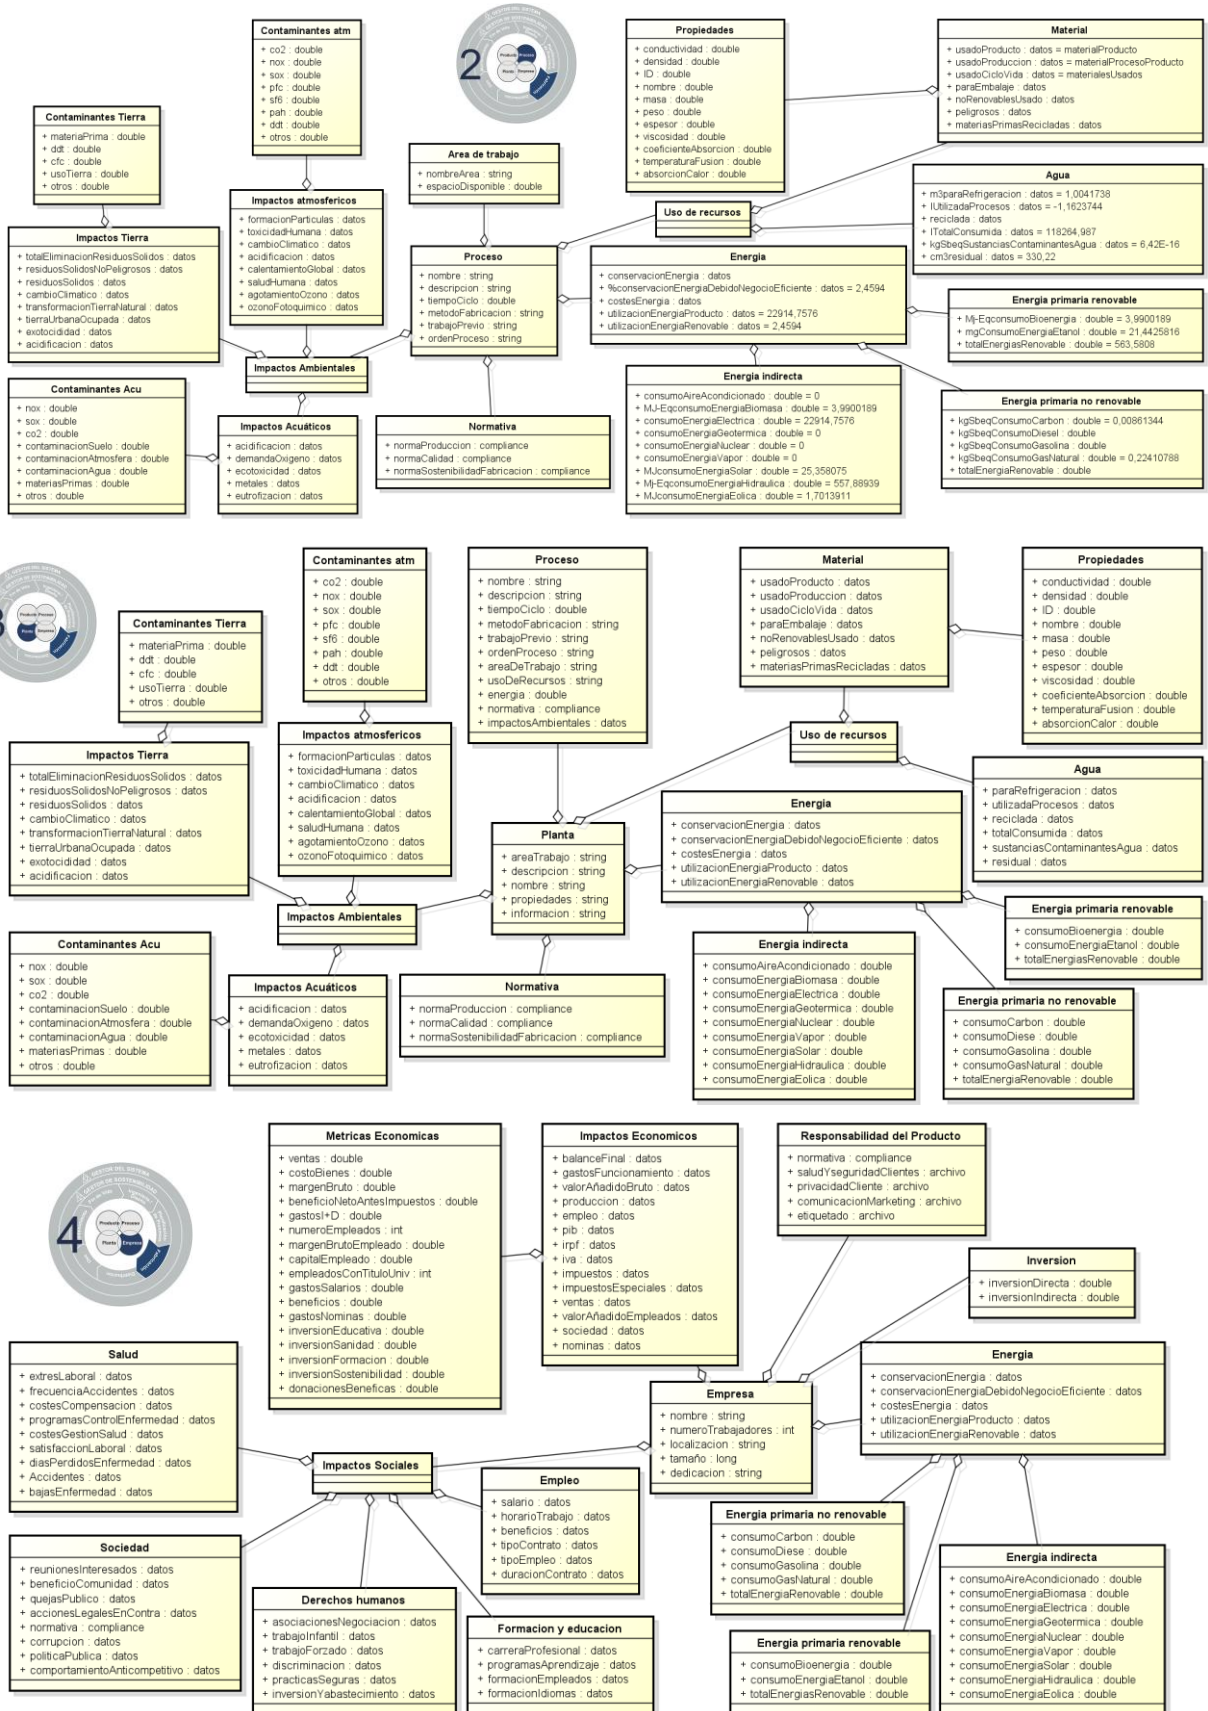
2

Contaminantes atm
+ co2 : double
+ nox : double
+ sox : double
+ pfc : double
+ sf6 : double
+ pah : double
+ ddt : double
+ otros : double

Propiedades
+ conductividad : double
+ densidad : double
+ ID : double
+ nombre : double
+ masa : double
+ peso : double
+ espesor : double
+ viscosidad : double
+ coeficienteAbsorcion : double
+ temperaturaFusion : double
+ absorcionCalor : double

Material
+ usadoProducto : datos = materialProducto
+ usadoProduccion : datos = materialProcesoProducto
+ usadoCicloVida : datos = materialesUsados
+ paraEmbalaje : datos
+ noRenovablesUsado : datos
+ peligrosos : datos
+ materiasPrimasRecicladas : datos

Contaminantes Tierra
+ materiaPrima : double
+ ddt : double
+ cfc : double
+ usoTierra : double
+ otros : double

Area de trabajo
+ nombreArea : string
+ espacioDisponible : double

Agua
+ m3paraRefrigeracion : datos = 1,0041738
+ lUtilizadaProcesos : datos = -1,1623744
+ reciclada : datos
+ lTotalConsumida : datos = 118264,987
+ kgSbeqSustanciasContaminantesAgua : datos = 6,42E-16
+ cm3residual : datos = 330,22

Impactos atmosfericos
+ formacionParticulas : datos
+ toxicidadHumana : datos
+ cambioClimatico : datos
+ acidificacion : datos
+ calentamientoGlobal : datos
+ saludHumana : datos
+ agotamientoOzono : datos
+ ozonoFotoquimico : datos

Uso de recursos

Impactos Tierra
+ totalEliminacionResiduosSolidos : datos
+ residuosSolidosNoPeligrosos : datos
+ residuosSolidos : datos
+ cambioClimatico : datos
+ transformacionTierraNatural : datos
+ tierraUrbanaOcupada : datos
+ exotocidicidad : datos
+ acidificacion : datos

Proceso
+ nombre : string
+ descripcion : string
+ tiempoCiclo : double
+ metodoFabricacion : string
+ trabajoPrevio : string
+ ordenProceso : string

Energia
+ conservacionEnergia : datos
+ %conservacionEnergiaDebidoNegocioEficiente : datos = 2,4594
+ costesEnergia : datos
+ utilizacionEnergiaProducto : datos = 22914,7576
+ utilizacionEnergiaRenovable : datos = 2,4594

Energia primaria renovable
+ MJ-EqconsumoBioenergia : double = 3,9900189
+ mgConsumoEnergiaEtanol : double = 21,4425816
+ totalEnergiasRenovable : double = 563,5808

Impactos Ambientales

Contaminantes Acu
+ nox : double
+ sox : double
+ co2 : double
+ contaminacionSuelo : double
+ contaminacionAtmosfera : double
+ contaminacionAgua : double
+ materiasPrimas : double
+ otros : double

Energia indirecta
+ consumoAireAcondicionado : double = 0
+ MJ-EqconsumoEnergiaBiomasa : double = 3,9900189
+ consumoEnergiaElectrica : double = 22914,7576
+ consumoEnergiaGeotermica : double = 0
+ consumoEnergiaNuclear : double = 0
+ consumoEnergiaVapor : double = 0
+ MJconsumoEnergiaSolar : double = 25,358075
+ MJ-EqconsumoEnergiaHidraulica : double = 557,88939
+ MJconsumoEnergiaEolica : double = 1,7013911

Energia primaria no renovable
+ kgSbeqConsumoCarbon : double = 0,00861344
+ kgSbeqConsumoDiesel : double
+ kgSbeqConsumoGasolina : double
+ kgSbeqConsumoGasNatural : double = 0,22410788
+ totalEnergiaRenovable : double

Impactos Acuáticos
+ acidificacion : datos
+ demandaOxigeno : datos
+ ecotoxicidad : datos
+ metales : datos
+ eutrofizacion : datos

Normativa
+ normaProduccion : compliance
+ normaCalidad : compliance
+ normaSostenibilidadFabricacion : compliance

Contaminantes atm
+ co2 : double
+ nox : double
+ sox : double
+ pfc : double
+ sf6 : double
+ pah : double
+ ddt : double
+ otros : double

Proceso
+ nombre : string
+ descripcion : string
+ tiempoCiclo : double
+ metodoFabricacion : string
+ trabajoPrevio : string
+ ordenProceso : string
+ areaDeTrabajo : string
+ usoDeRecursos : string
+ energia : double
+ normativa : compliance
+ impactosAmbientales : datos

Material
+ usadoProducto : datos
+ usadoProduccion : datos
+ usadoCicloVida : datos
+ paraEmbalaje : datos
+ noRenovablesUsado : datos
+ peligrosos : datos
+ materiasPrimasRecicladas : datos

Propiedades
+ conductividad : double
+ densidad : double
+ ID : double
+ nombre : double
+ masa : double
+ peso : double
+ espesor : double
+ viscosidad : double
+ coeficienteAbsorcion : double
+ temperaturaFusion : double
+ absorcionCalor : double

Contaminantes Tierra
+ materiaPrima : double
+ ddt : double
+ cfc : double
+ usoTierra : double
+ otros : double

Impactos atmosfericos
+ formacionParticulas : datos
+ toxicidadHumana : datos
+ cambioClimatico : datos
+ acidificacion : datos
+ calentamientoGlobal : datos
+ saludHumana : datos
+ agotamientoOzono : datos
+ ozonoFotoquimico : datos

Uso de recursos

Impactos Tierra
+ totalEliminacionResiduosSolidos : datos
+ residuosSolidosNoPeligrosos : datos
+ residuosSolidos : datos
+ cambioClimatico : datos
+ transformacionTierraNatural : datos
+ tierraUrbanaOcupada : datos
+ exotocidicidad : datos
+ acidificacion : datos

Agua
+ paraRefrigeracion : datos
+ utilizadaProcesos : datos
+ reciclada : datos
+ totalConsumida : datos
+ sustanciasContaminantesAgua : datos
+ residual : datos

Energia
+ conservacionEnergia : datos
+ conservacionEnergiaDebidoNegocioEficiente : datos
+ costesEnergia : datos
+ utilizacionEnergiaProducto : datos
+ utilizacionEnergiaRenovable : datos

Planta
+ areaTrabajo : string
+ descripcion : string
+ nombre : string
+ propiedades : string
+ informacion : string

Impactos Ambientales

Energia primaria renovable
+ consumoBioenergia : double
+ consumoEnergiaEtanol : double
+ totalEnergiasRenovable : double

Contaminantes Acu
+ nox : double
+ sox : double
+ co2 : double
+ contaminacionSuelo : double
+ contaminacionAtmosfera : double
+ contaminacionAgua : double
+ materiasPrimas : double
+ otros : double

Impactos Acuáticos
+ acidificacion : datos
+ demandaOxigeno : datos
+ ecotoxicidad : datos
+ metales : datos
+ eutrofizacion : datos

Normativa
+ normaProduccion : compliance
+ normaCalidad : compliance
+ normaSostenibilidadFabricacion : compliance

Energia indirecta
+ consumoAireAcondicionado : double
+ consumoEnergiaBiomasa : double
+ consumoEnergiaElectrica : double
+ consumoEnergiaGeotermica : double
+ consumoEnergiaNuclear : double
+ consumoEnergiaVapor : double
+ consumoEnergiaSolar : double
+ consumoEnergiaHidraulica : double
+ consumoEnergiaEolica : double

Energia primaria no renovable
+ consumoCarbon : double
+ consumoDiese : double
+ consumoGasolina : double
+ consumoGasNatural : double
+ totalEnergiaRenovable : double

4

Metricas Economicas
+ ventas : double
+ costoBienes : double
+ margenBruto : double
+ beneficioNetoAntesImpuestos : double
+ gastosI+D : double
+ numeroEmpleados : int
+ margenBrutoEmpleado : double
+ capitalEmpleado : double
+ empleadosConTituloUniv : int
+ gastosSalarios : double
+ beneficios : double
+ gastosNominas : double
+ inversionEducativa : double
+ inversionSanidad : double
+ inversionFormacion : double
+ inversionSostenibilidad : double
+ donacionesBeneficas : double

Impactos Economicos
+ balanceFinal : datos
+ gastosFuncionamiento : datos
+ valorAñadidoBruto : datos
+ produccion : datos
+ empleo : datos
+ pib : datos
+ irpf : datos
+ iva : datos
+ impuestos : datos
+ impuestosEspeciales : datos
+ ventas : datos
+ valorAñadidoEmpleados : datos
+ sociedad : datos
+ nominas : datos

Responsabilidad del Producto
+ normativa : compliance
+ saludYseguridadClientes : archivo
+ privacidadCliente : archivo
+ comunicacionMarketing : archivo
+ etiquetado : archivo

Inversion
+ inversionDirecta : double
+ inversionIndirecta : double

Salud
+ extresLaboral : datos
+ frecuenciaAccidentes : datos
+ costesCompensacion : datos
+ programasControlEnfermedad : datos
+ costesGestionSalud : datos
+ satisfaccionLaboral : datos
+ diasPerdidosEnfermedad : datos
+ Accidentes : datos
+ bajasEnfermedad : datos

Energia
+ conservacionEnergia : datos
+ conservacionEnergiaDebidoNegocioEficiente : datos
+ costesEnergia : datos
+ utilizacionEnergiaProducto : datos
+ utilizacionEnergiaRenovable : datos

Empresa
+ nombre : string
+ numeroTrabajadores : int
+ localizacion : string
+ tamaño : long
+ dedicacion : string

Impactos Sociales

Empleo
+ salario : datos
+ horarioTrabajo : datos
+ beneficios : datos
+ tipoContrato : datos
+ tipoEmpleo : datos
+ duracionContrato : datos

Energia primaria no renovable
+ consumoCarbon : double
+ consumoDiese : double
+ consumoGasolina : double
+ consumoGasNatural : double
+ totalEnergiaRenovable : double

Sociedad
+ reunionesInteresados : datos
+ beneficioComunidad : datos
+ quejasPublico : datos
+ accionesLegalesEnContra : datos
+ normativa : compliance
+ corrupcion : datos
+ politicaPublica : datos
+ comportamientoAnticompetitivo : datos

Energia indirecta
+ consumoAireAcondicionado : double
+ consumoEnergiaBiomasa : double
+ consumoEnergiaElectrica : double
+ consumoEnergiaGeotermica : double
+ consumoEnergiaNuclear : double
+ consumoEnergiaVapor : double
+ consumoEnergiaSolar : double
+ consumoEnergiaHidraulica : double
+ consumoEnergiaEolica : double

Derechos humanos
+ asociacionesNegociacion : datos
+ trabajoInfantil : datos
+ trabajoForzado : datos
+ discriminacion : datos
+ practicasSeguras : datos
+ inversionYabastecimiento : datos

Formacion y educacion
+ carreraProfesional : datos
+ programasAprendizaje : datos
+ formacionEmpleados : datos
+ formacionIdiomas : datos

Energia primaria renovable
+ consumoBioenergia : double
+ consumoEnergiaEtanol : double
+ totalEnergiasRenovable : double